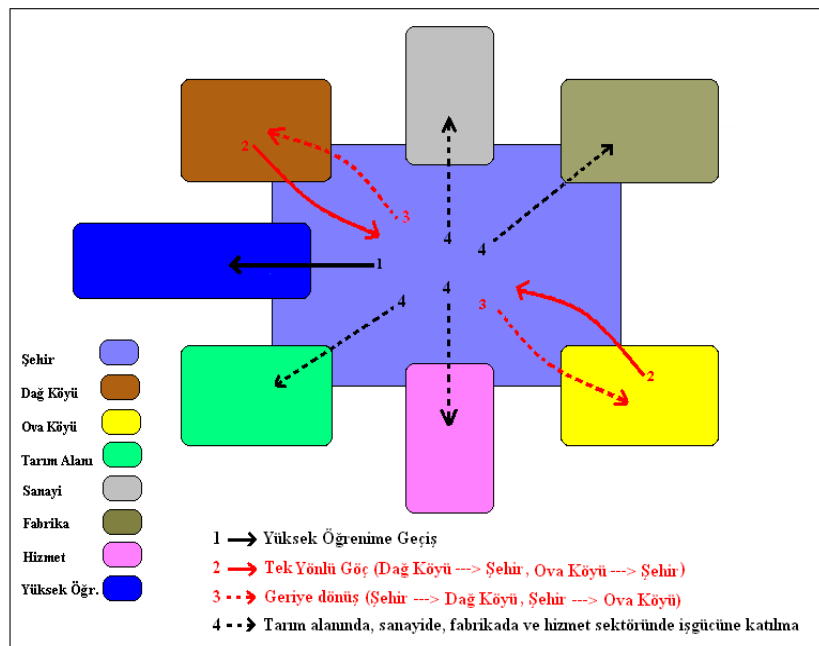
2
3
4
4
1
4
4
3
2

Şehir
Dağ Köyü
Ova Köyü
Tarım Alanı
Sanayi
Fabrika
Hizmet
Yüksek Öğr.

1 Yüksek Öğrenime Geçiş
2 Tek Yönlü Göç (Dağ Köyü ---> Şehir , Ova Köyü ---> Şehir)
3 Geriye dönüş (Şehir ---> Dağ Köyü, Şehir ---> Ova Köyü)
4 Tarım alanında, sanayide, fabrikada ve hizmet sektöründe işgücüne katılma